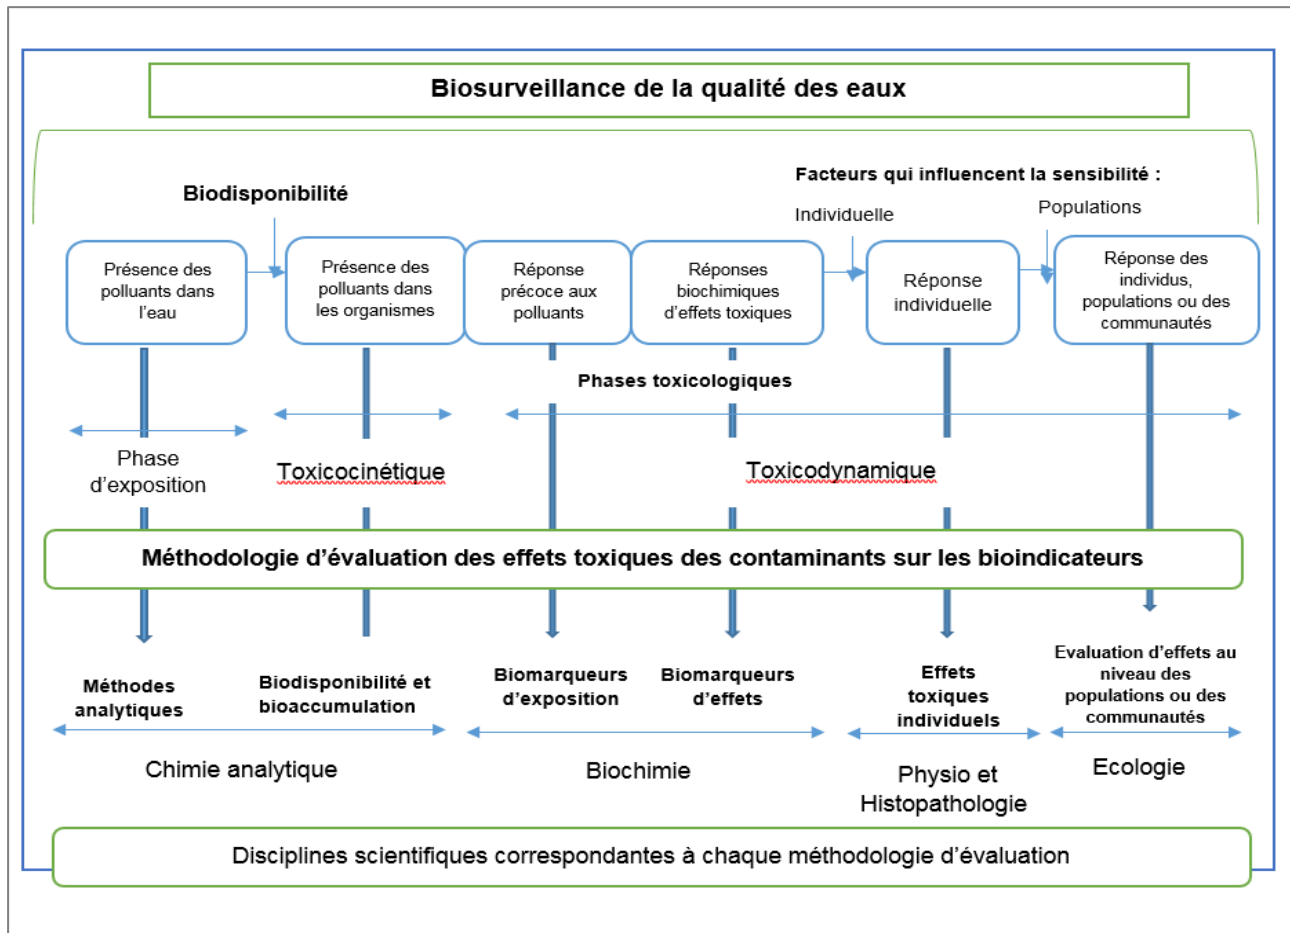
Biosurveillance de la qualité des eaux

Biodisponibilité

Facteurs qui influencent la sensibilité :

Individuelle

Populations

Présence des polluants dans l'eau

Présence des polluants dans les organismes

Réponse précoce aux polluants

Réponses biochimiques d'effets toxiques

Réponse individuelle

Réponse des individus, populations ou des communautés

Phases toxicologiques

Phase d'exposition

Toxicocinétique

Toxicodynamique

Méthodologie d'évaluation des effets toxiques des contaminants sur les bioindicateurs

Méthodes analytiques

Biodisponibilité et bioaccumulation

Biomarqueurs d'exposition

Biomarqueurs d'effets

Effets toxiques individuels

Evaluation d'effets au niveau des populations ou des communautés

Chimie analytique

Biochimie

Physio et Histopathologie

Ecologie

Disciplines scientifiques correspondantes à chaque méthodologie d'évaluation